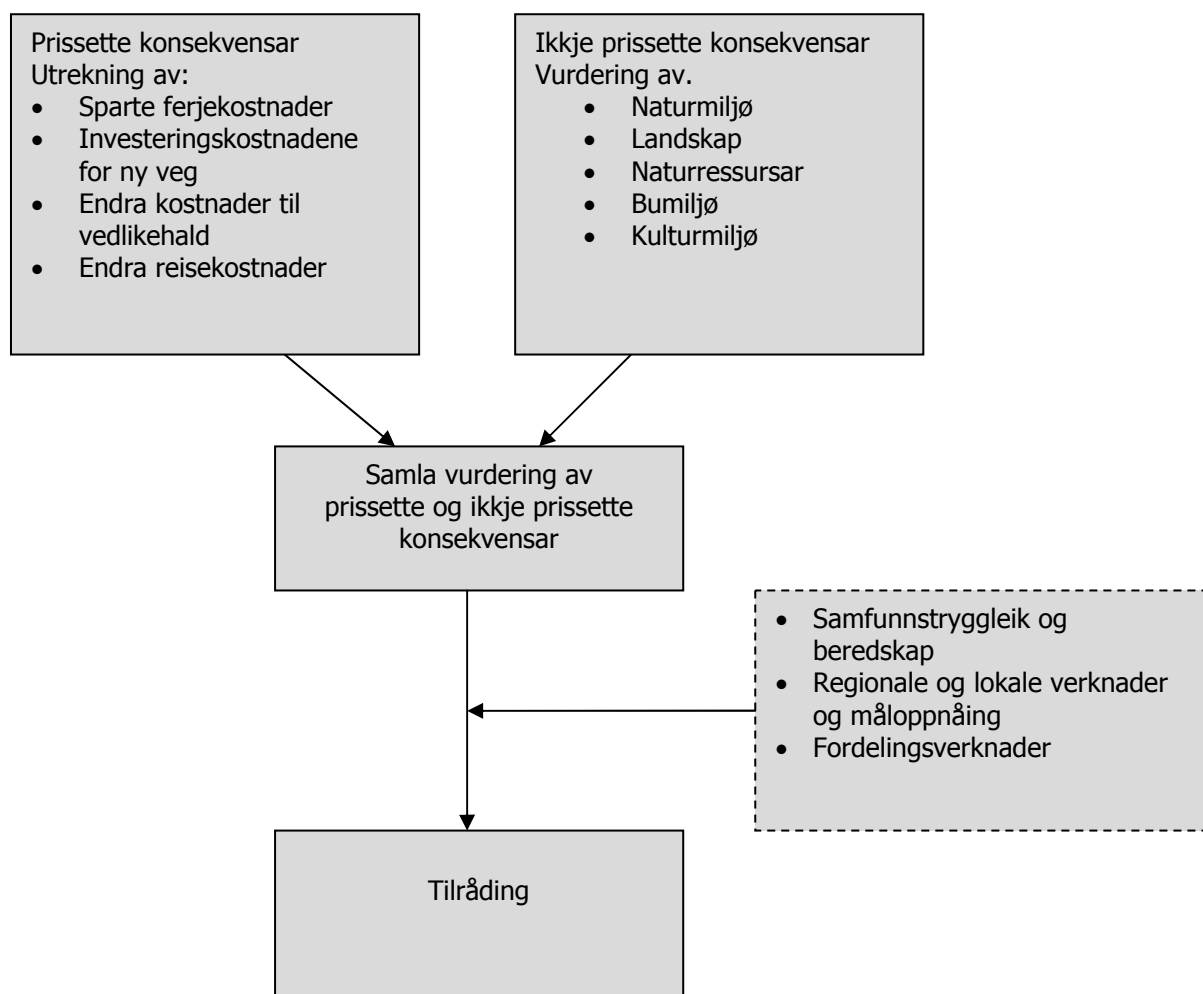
Prissette konsekvensar
Utrekning av:
- Sparte ferjekostnader
- Investeringskostnadene for ny veg
- Endra kostnader til vedlikehald
- Endra reisekostnader

Ikkje prissette konsekvensar
Vurdering av.
- Naturmiljø
- Landskap
- Naturressursar
- Bumiljø
- Kulturmiljø

Samla vurdering av prissette og ikkje prissette konsekvensar

- Samfunnstryggleik og beredskap
- Regionale og lokale verknader og måloppnåing
- Fordelingsverknader

Tilråding